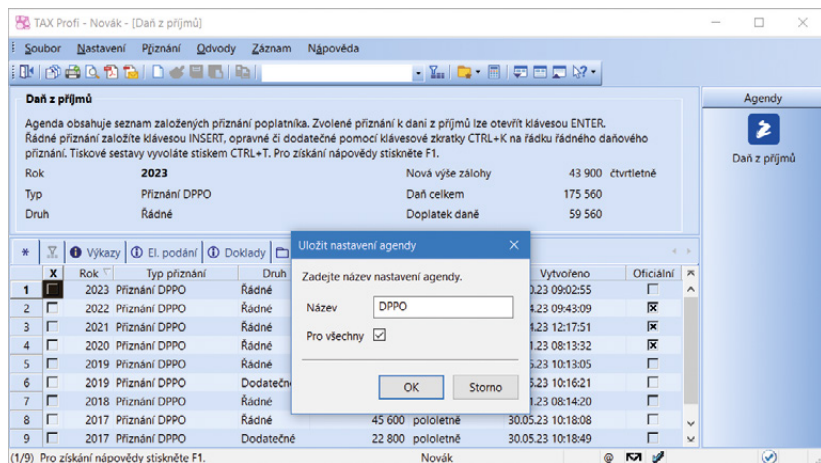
TAX Profi - Novák - [Daň z příjmů]

Soubor Nastavení Přiznání Odvody Záznam Nápověda

Daň z příjmů

Agenda obsahuje seznam založených přiznání poplatníka. Zvolené přiznání k dani z příjmů lze otevřít klávesou ENTER. Řádné přiznání založíte klávesou INSERT, opravné či dodatečné pomocí klávesové zkratky CTRL+K na řádku řádného daňového přiznání. Tiskové sestavy vyvoláte stiskem CTRL+T. Pro získání nápovědy stiskněte F1.

| Rok | 2023 | Nová výše zálohy | 43 900 | čtvrtletně |
|---|---|---|---|---|
| Typ | Přiznání DPPO | Daň celkem | 175 560 | |
| Druh | Řádné | Doplatek daně | 59 560 | |

Agendy

Daň z příjmů

Výkazy | El. podání | Doklady

| | X | Rok | Typ přiznání | Druh | | | Vytvořeno | Oficiální |
|---|---|---|---|---|---|---|---|---|
| 1 | | 2023 | Přiznání DPPO | Řádné | | | .23 09:02:55 | |
| 2 | | 2022 | Přiznání DPPO | Řádné | | | .23 09:43:09 | ☒ |
| 3 | | 2021 | Přiznání DPPO | Řádné | | | .23 12:17:51 | ☒ |
| 4 | | 2020 | Přiznání DPPO | Řádné | | | .23 08:13:32 | ☒ |
| 5 | | 2019 | Přiznání DPPO | Řádné | | | .23 10:13:05 | |
| 6 | | 2019 | Přiznání DPPO | Dodatečné | | | .23 10:16:21 | |
| 7 | | 2018 | Přiznání DPPO | Řádné | | | .23 08:14:20 | |
| 8 | | 2017 | Přiznání DPPO | Řádné | 45 600 | pololetně | 30.05.23 10:18:08 | |
| 9 | | 2017 | Přiznání DPPO | Dodatečné | 22 800 | pololetně | 30.05.23 10:18:49 | |

Uložit nastavení agendy

Zadejte název nastavení agendy.

Název DPPO

Pro všechny ☑

OK Storno

(1/9) Pro získání nápovědy stiskněte F1. Novák